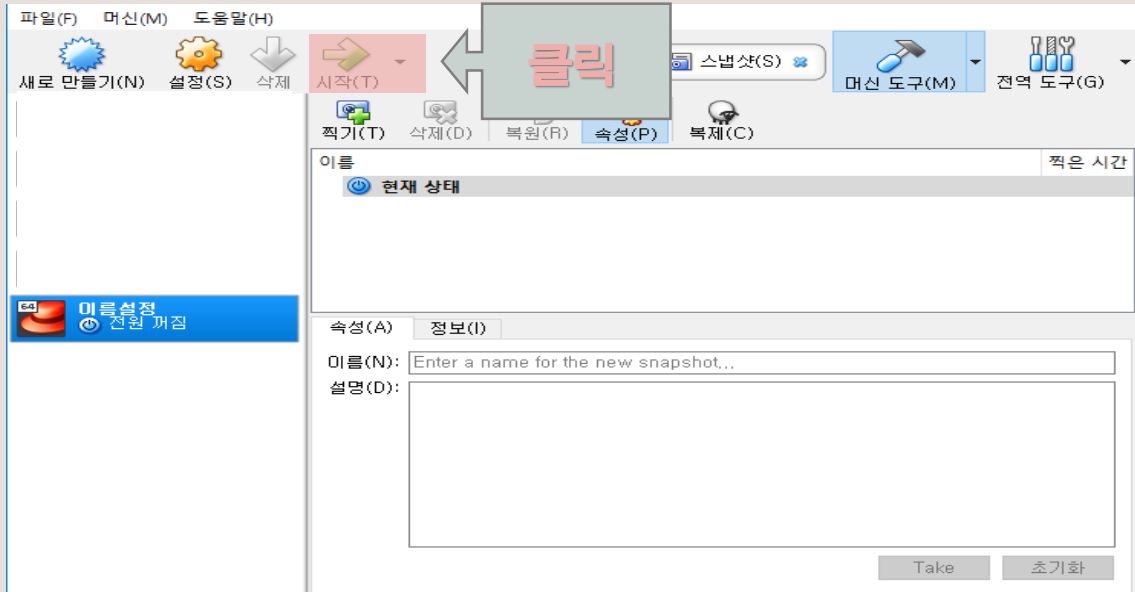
파일(F) 머신(M) 도움말(H)

새로 만들기(N) 설정(S) 삭제 시작(T)

클릭

스냅샷(S)

머신 도구(M) 전역 도구(G)

찍기(T) 삭제(D) 복원(R) 속성(P) 복제(C)

| 이름 | 찍은 시간 |
|---|---|
| 현재 상태 | |

64
이름설정
전원 꺼짐

속성(A) 정보(I)

이름(N): Enter a name for the new snapshot...

설명(D):

Take 초기화